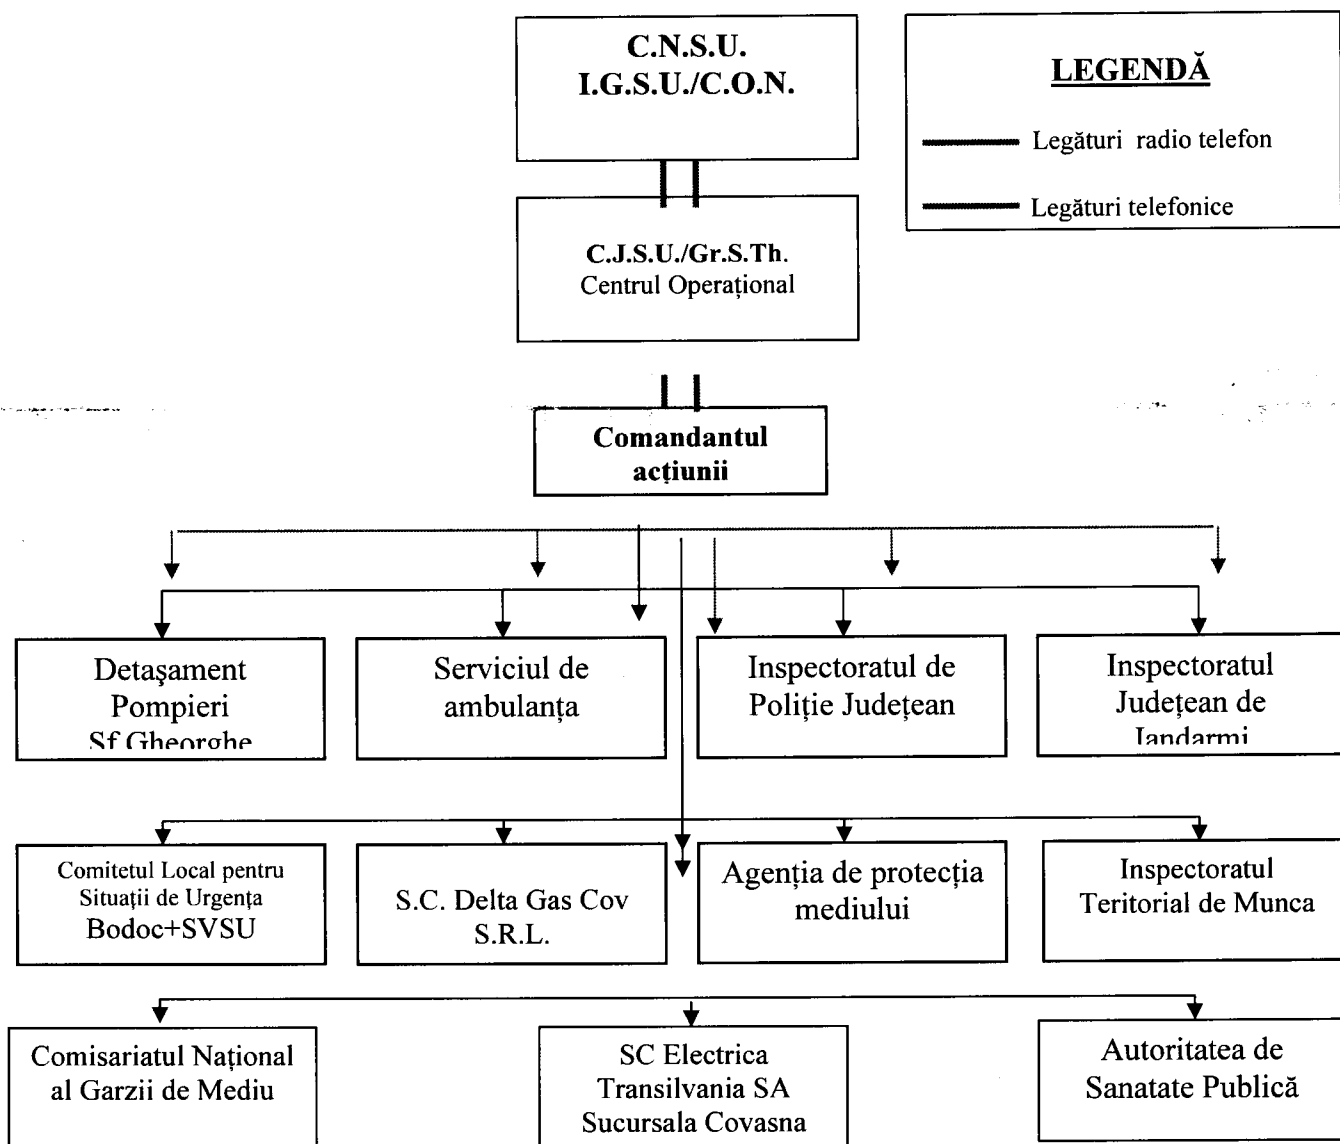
C.N.S.U.
I.G.S.U./C.O.N.

LEGENDĂ

Legături radio telefon

Legături telefonice

C.J.S.U./Gr.S.Th.
Centrul Operațional

Comandantul acțiunii

Detaşament Pompieri Sf Gheorghe

Serviciul de ambulanța

Inspectoratul de Poliție Județean

Inspectoratul Județean de Jandarmi

Comitetul Local pentru Situații de Urgența Bodoc+SVSU

S.C. Delta Gas Cov S.R.L.

Agenția de protecția mediului

Inspectoratul Teritorial de Munca

Comisariatul Național al Garzii de Mediu

SC Electrica Transilvania SA Sucursala Covasna

Autoritatea de Sanatate Publică